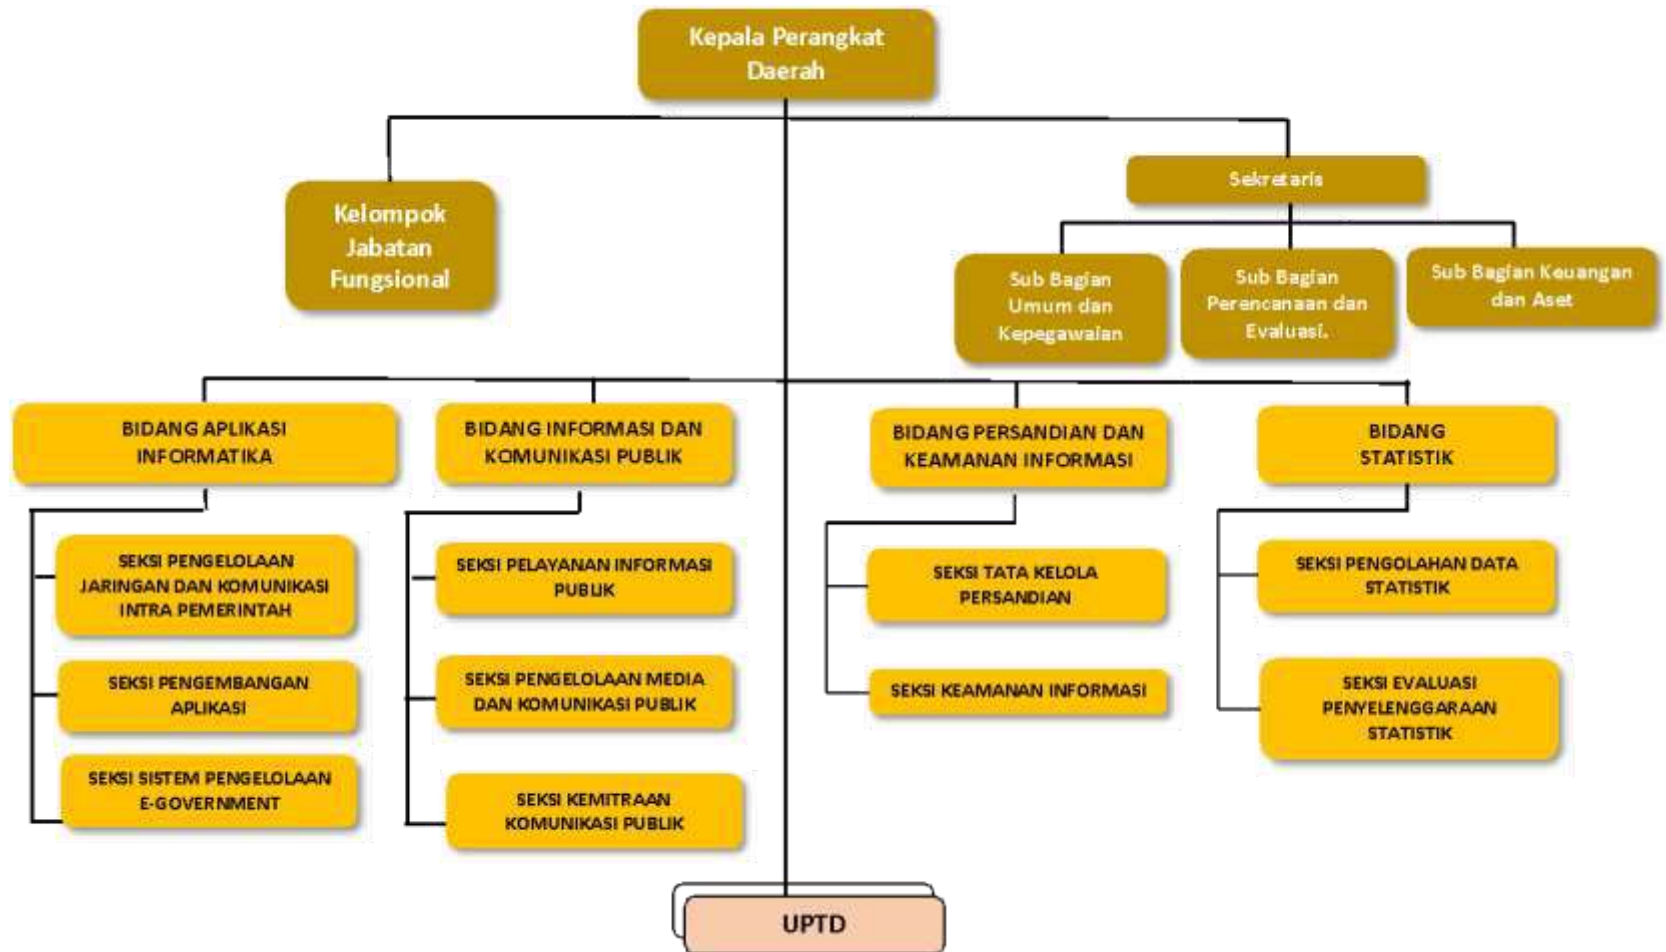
Kepala Perangkat Daerah

Kelompok Jabatan Fungsional

Sekretaris

Sub Bagian Umum dan Kepegawaian

Sub Bagian Perencanaan dan Evaluasi.

Sub Bagian Keuangan dan Aset

BIDANG APLIKASI INFORMATIKA

SEKSI PENGELOLAAN JARINGAN DAN KOMUNIKASI INTRA PEMERINTAH

SEKSI PENGEMBANGAN APLIKASI

SEKSI SISTEM PENGELOLAAN E-GOVERNMENT

BIDANG INFORMASI DAN KOMUNIKASI PUBLIK

SEKSI PELAYANAN INFORMASI PUBLIK

SEKSI PENGELOLAAN MEDIA DAN KOMUNIKASI PUBLIK

SEKSI KEMITRAAN KOMUNIKASI PUBLIK

BIDANG PERSANDIAN DAN KEAMANAN INFORMASI

SEKSI TATA KELOLA PERSANDIAN

SEKSI KEAMANAN INFORMASI

BIDANG STATISTIK

SEKSI PENGOLAHAN DATA STATISTIK

SEKSI EVALUASI PENYELENGGARAAN STATISTIK

UPTD